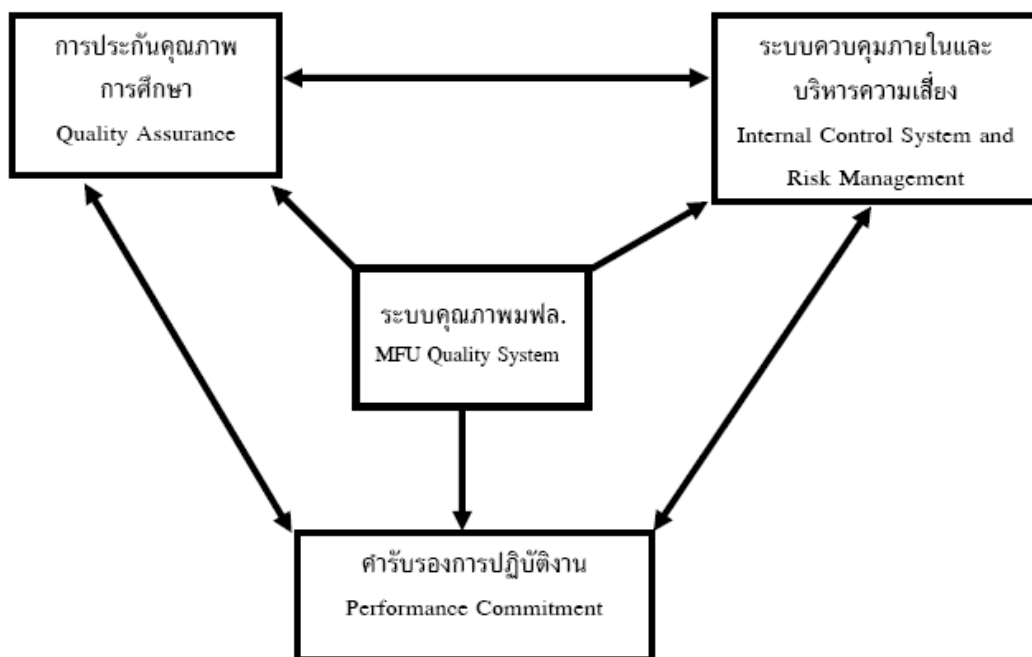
การประกันคุณภาพการศึกษา
Quality Assurance

ระบบควบคุมภายในและบริหารความเสี่ยง
Internal Control System and Risk Management

ระบบคุณภาพมฟล.
MFU Quality System

คำรับรองการปฏิบัติงาน
Performance Commitment